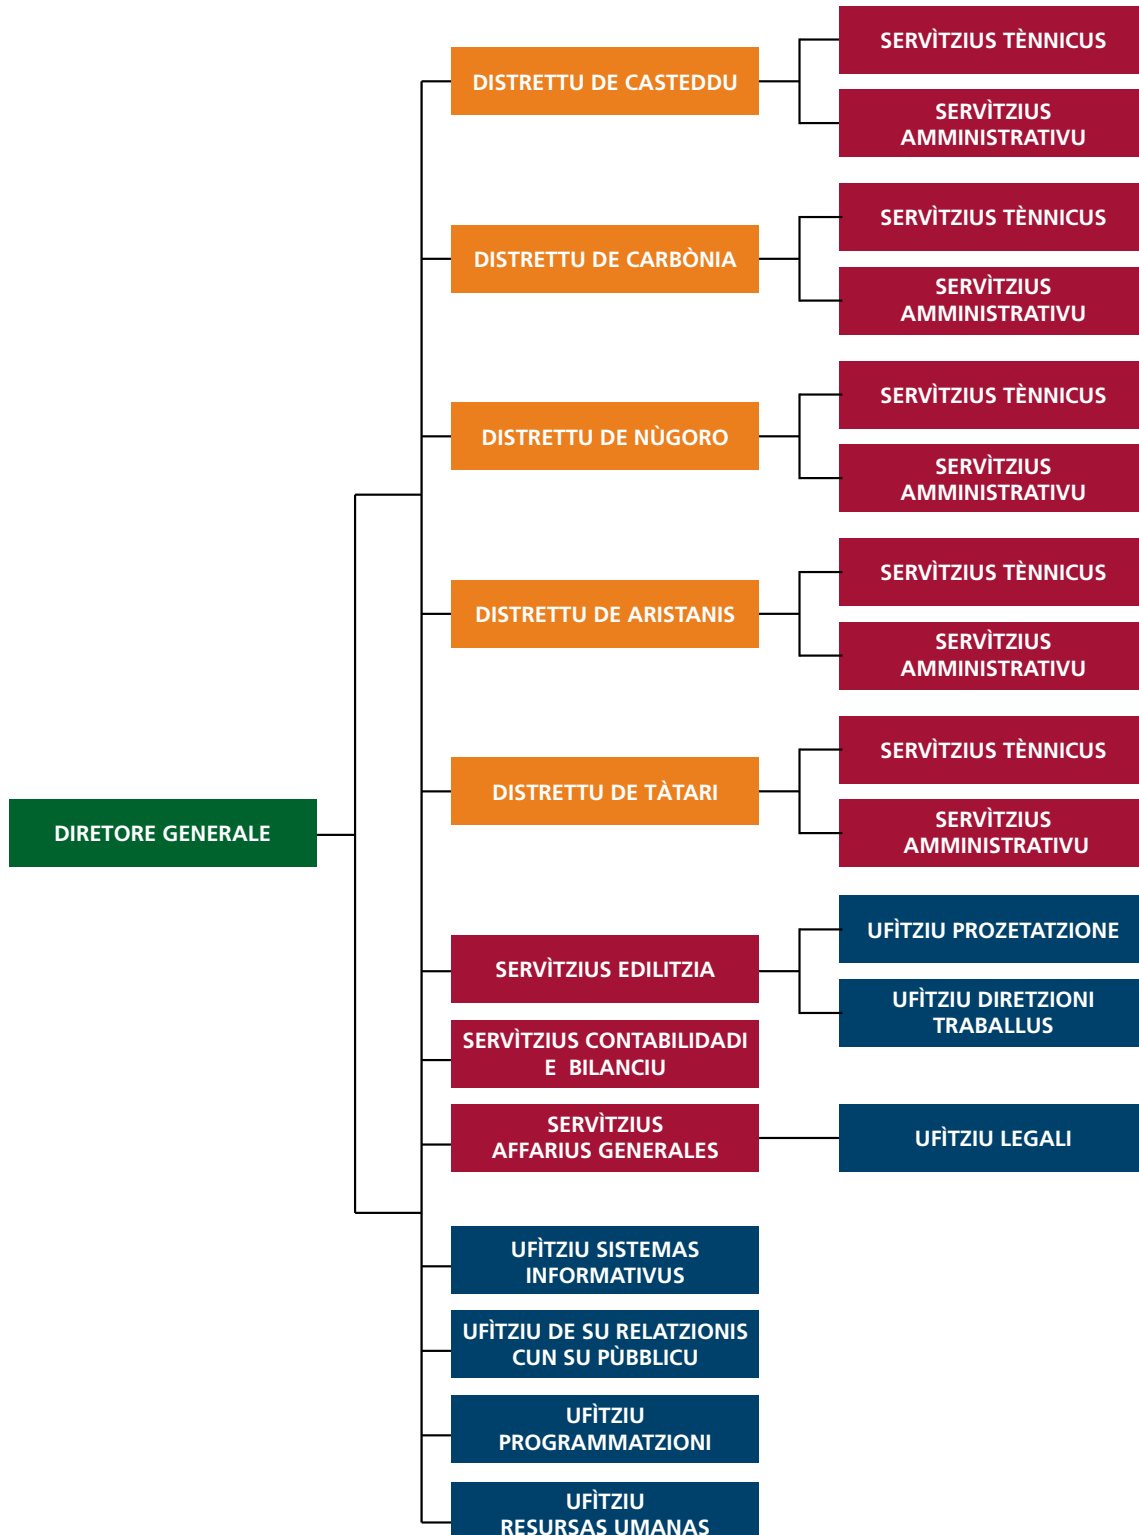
DIRETORE GENERALE

DISTRETTU DE CASTEDDU

SERVÌTZIUS TÈNNICUS

SERVÌTZIUS AMMINISTRATIVU

DISTRETTU DE CARBÒNIA

SERVÌTZIUS TÈNNICUS

SERVÌTZIUS AMMINISTRATIVU

DISTRETTU DE NÙGORO

SERVÌTZIUS TÈNNICUS

SERVÌTZIUS AMMINISTRATIVU

DISTRETTU DE ARISTANIS

SERVÌTZIUS TÈNNICUS

SERVÌTZIUS AMMINISTRATIVU

DISTRETTU DE TÀTARI

SERVÌTZIUS TÈNNICUS

SERVÌTZIUS AMMINISTRATIVU

SERVÌTZIUS EDILITZIA

UFÌTZIU PROZETATZIONE

UFÌTZIU DIRETZIONI TRABALLUS

SERVÌTZIUS CONTABILIDADI E BILANCIU

SERVÌTZIUS AFFARIUS GENERALES

UFÌTZIU LEGALI

UFÌTZIU SISTEMAS INFORMATIVUS

UFÌTZIU DE SU RELATZIONIS CUN SU PÙBBLICU

UFÌTZIU PROGRAMMATZIONI

UFÌTZIU RESURSAS UMANAS